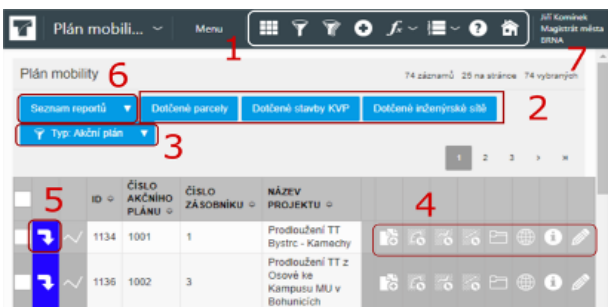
Plán mobili...

Menu

1

Jiří Komínek
Magistrát města
BRNA

7

Plán mobility

6

74 záznamů 25 na stránce 74 vybraných

Seznam reportů

Dotčené parcely

Dotčené stavby KVP

Dotčené inženýrské sítě

2

Typ: Akční plán

3

1 2 3 › »

5

ID

ČÍSLO AKČNÍHO PLÁNU

ČÍSLO ZÁSOBNÍKU

NÁZEV PROJEKTU

4

| | | ID | ČÍSLO AKČNÍHO PLÁNU | ČÍSLO ZÁSOBNÍKU | NÁZEV PROJEKTU |
|---|---|---|---|---|---|
| | | 1134 | 1001 | 1 | Prodloužení TT Bystrc - Kamechy |
| | | 1136 | 1002 | 3 | Prodloužení TT z Osové ke Kampusu MU v Bohunicích |